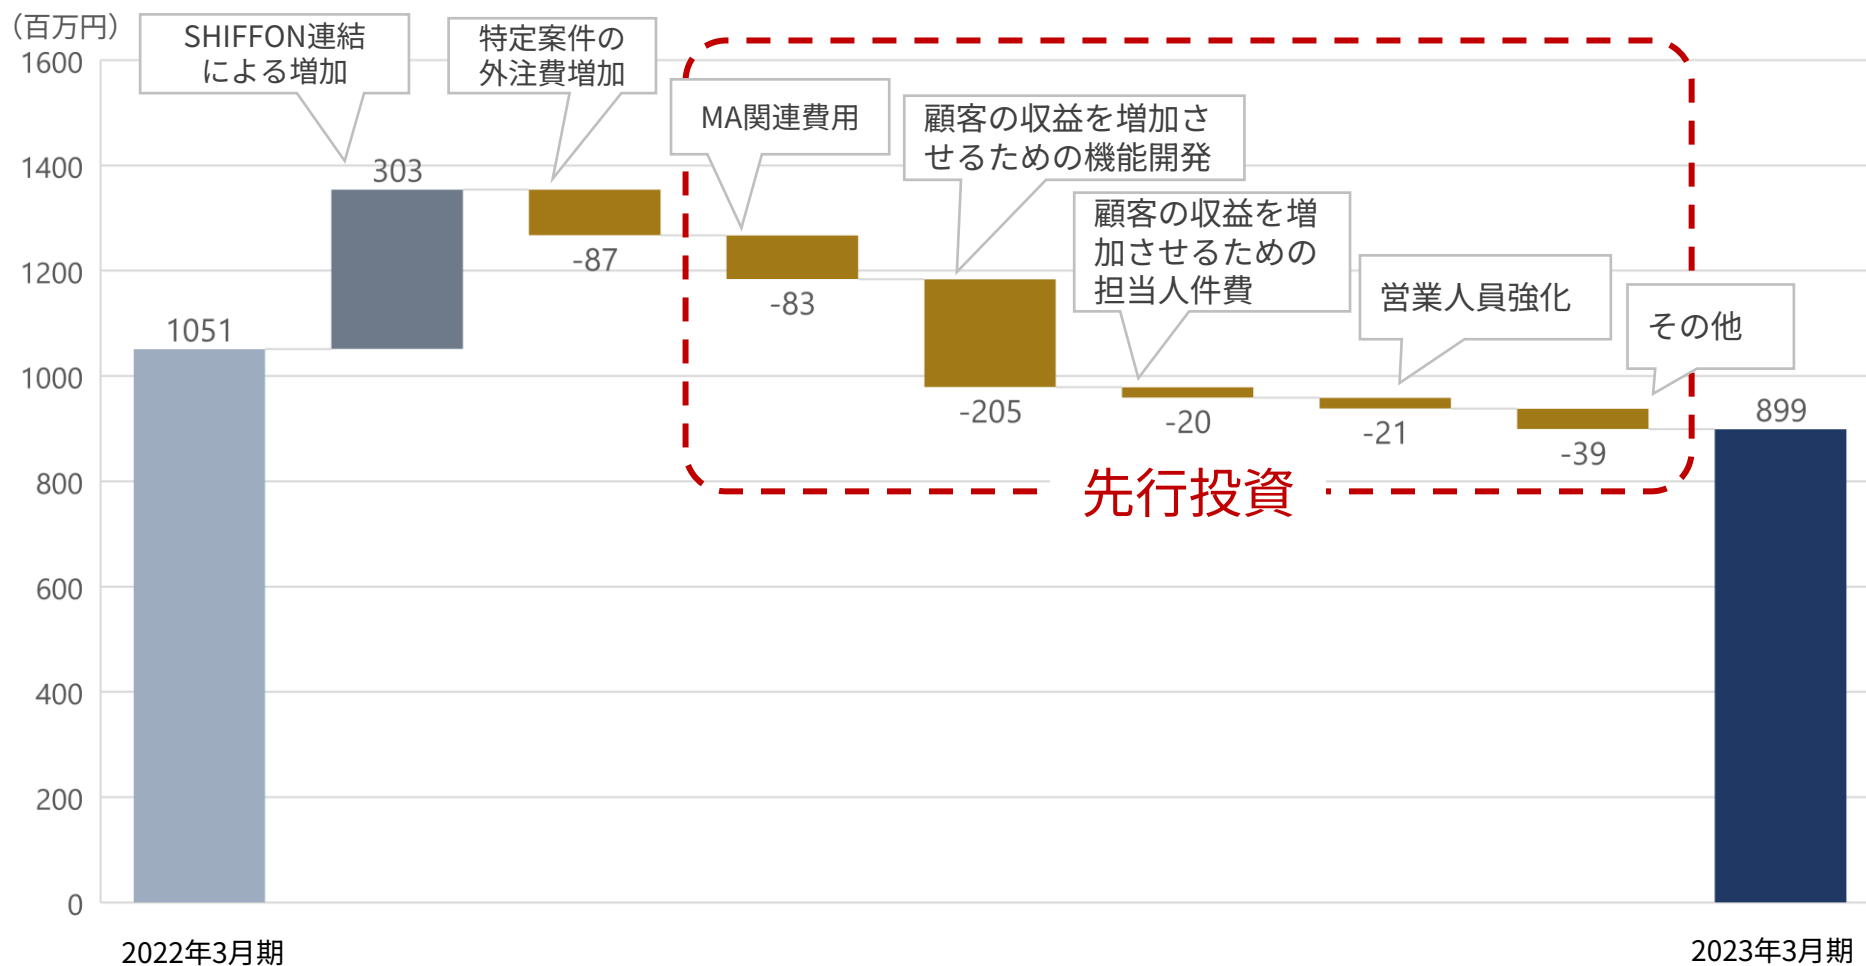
（百万円）
1600
1400
1200
1000
800
600
400
200
0

SHIFFON連結による増加
特定案件の外注費増加
MA関連費用
顧客の収益を増加させるための機能開発
顧客の収益を増加させるための担当人件費
営業人員強化
その他

1051
303
-87
-83
-205
-20
-21
-39
899

先行投資

2022年3月期
2023年3月期